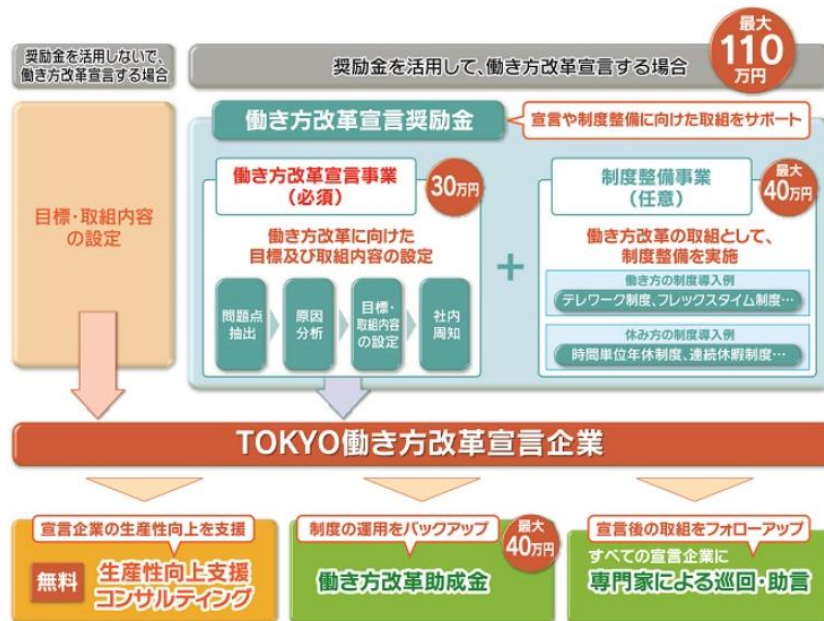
奨励金を活用しないで、働き方改革宣言する場合

奨励金を活用して、働き方改革宣言する場合

最大 110万円

目標・取組内容の設定

働き方改革宣言奨励金

宣言や制度整備に向けた取組をサポート

働き方改革宣言事業（必須）

30万円

働き方改革に向けた目標及び取組内容の設定

問題点抽出

原因分析

目標・取組内容の設定

社内周知

+

制度整備事業（任意）

最大 40万円

働き方改革の取組として、制度整備を実施

働き方の制度導入例

テレワーク制度、フレックスタイム制度…

休み方の制度導入例

時間単位年休制度、連続休暇制度…

TOKYO働き方改革宣言企業

宣言企業の生産性向上を支援

無料 生産性向上支援コンサルティング

制度の運用をバックアップ

最大 40万円

働き方改革助成金

宣言後の取組をフォローアップ

すべての宣言企業に 専門家による巡回・助言